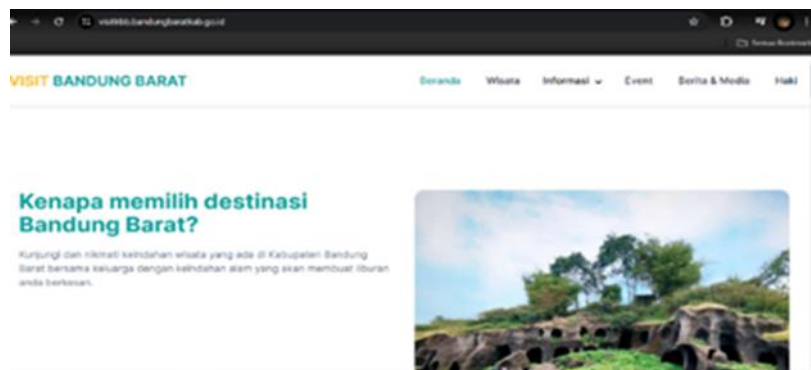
visitkbb.bandungbaratkab.go.id

Semua Bookmark

VISIT BANDUNG BARAT

Beranda Wisata Informasi Event Berita & Media Haki

Kenapa memilih destinasi Bandung Barat?

Kunjungi dan nikmati keindahan wisata yang ada di Kabupaten Bandung Barat bersama keluarga dengan keindahan alam yang akan membuat liburan anda berkesan.